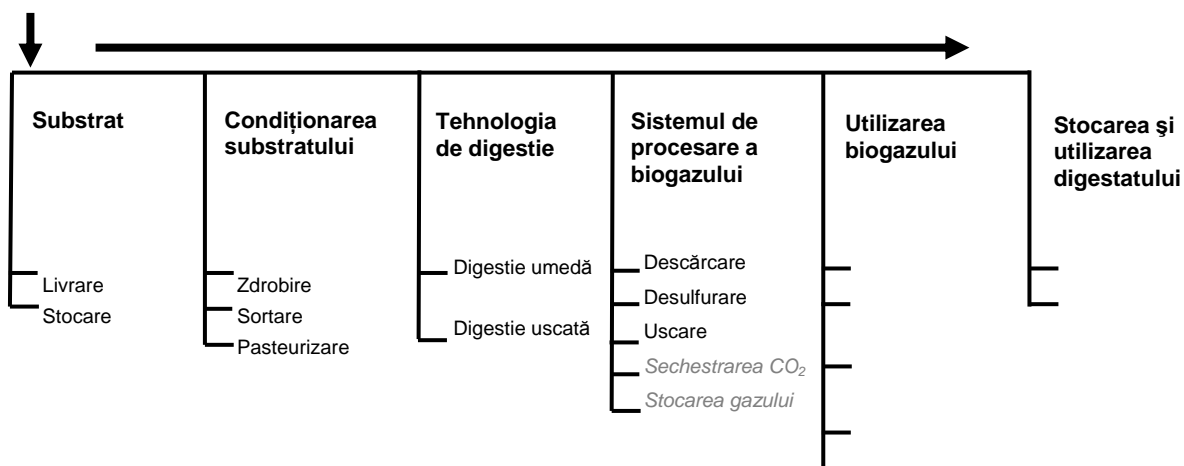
Substrat

Livrare
Stocare

Condiționarea substratului

Zdrobire
Sortare
Pasteurizare

Tehnologia de digestie

Digestie umedă
Digestie uscată

Sistemul de procesare a biogazului

Descărcare
Desulfurare
Uscare
Sechestrarea $CO_2$
Stocarea gazului

Utilizarea biogazului

Stocarea şi utilizarea digestatului